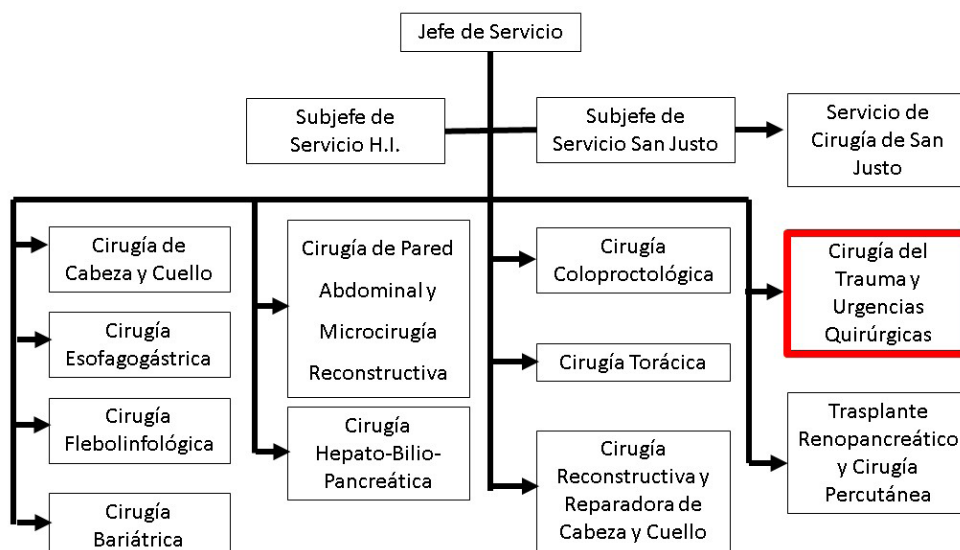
Jefe de Servicio

Subjefe de Servicio H.I.

Subjefe de Servicio San Justo

Servicio de Cirugía de San Justo

Cirugía de Cabeza y Cuello

Cirugía Esofagogástrica

Cirugía Flebolinfológica

Cirugía Bariátrica

Cirugía de Pared Abdominal y Microcirugía Reconstructiva

Cirugía Hepato-Bilio-Pancreática

Cirugía Coloproctológica

Cirugía Torácica

Cirugía Reconstructiva y Reparadora de Cabeza y Cuello

Cirugía del Trauma y Urgencias Quirúrgicas

Trasplante Renopancreático y Cirugía Percutánea